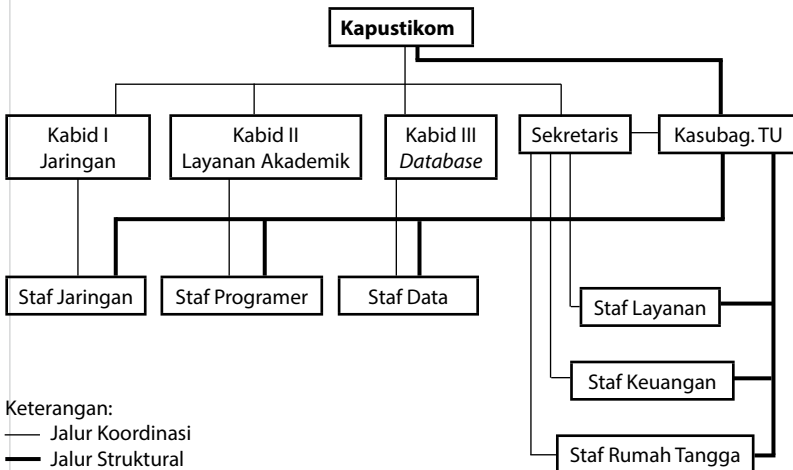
Kapustikom

Kabid I Jaringan

Kabid II Layanan Akademik

Kabid III *Database*

Sekretaris

Kasubag. TU

Staf Jaringan

Staf Programer

Staf Data

Staf Layanan

Staf Keuangan

Staf Rumah Tangga

Keterangan:
Jalur Koordinasi
Jalur Struktural